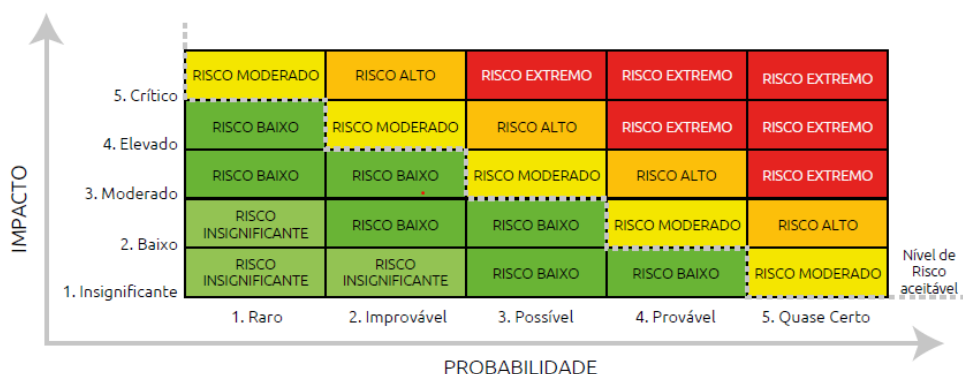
IMPACTO

| | 1. Raro | 2. Improvável | 3. Possível | 4. Provável | 5. Quase Certo |
|---|---|---|---|---|---|
| 5. Crítico | RISCO MODERADO | RISCO ALTO | RISCO EXTREMO | RISCO EXTREMO | RISCO EXTREMO |
| 4. Elevado | RISCO BAIXO | RISCO MODERADO | RISCO ALTO | RISCO EXTREMO | RISCO EXTREMO |
| 3. Moderado | RISCO BAIXO | RISCO BAIXO | RISCO MODERADO | RISCO ALTO | RISCO EXTREMO |
| 2. Baixo | RISCO INSIGNIFICANTE | RISCO BAIXO | RISCO BAIXO | RISCO MODERADO | RISCO ALTO |
| 1. Insignificante | RISCO INSIGNIFICANTE | RISCO INSIGNIFICANTE | RISCO BAIXO | RISCO BAIXO | RISCO MODERADO |

Nível de Risco aceitável

PROBABILIDADE